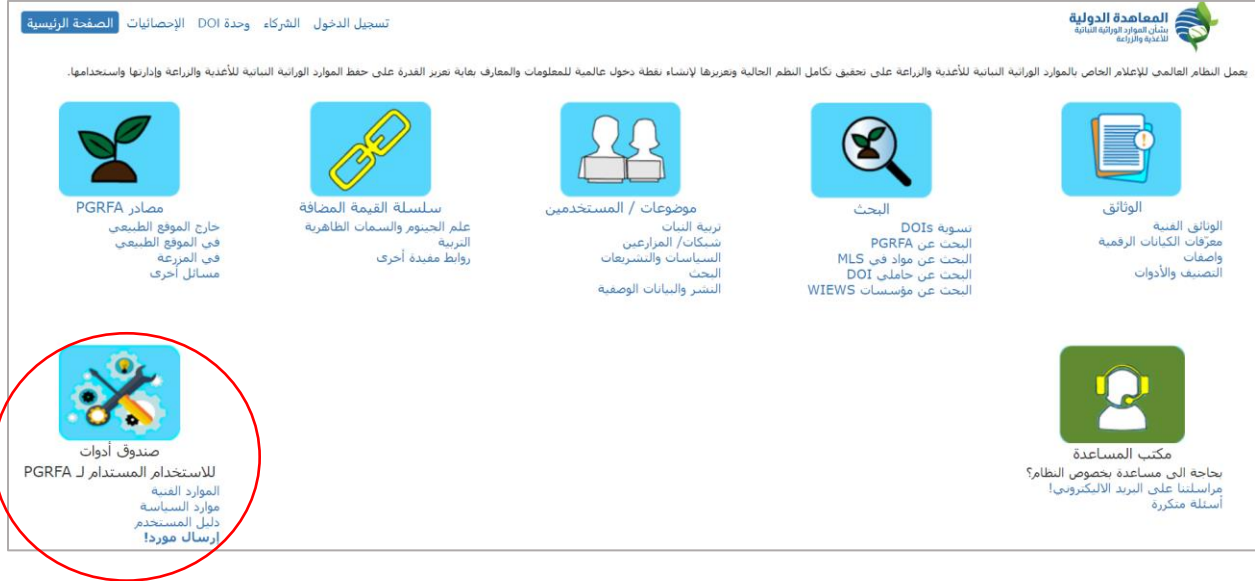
المعاهدة الدولية
بشأن الموارد الوراثية النباتية للأغذية والزراعة

الصفحة الرئيسية الإحصائيات وحدة DOI الشركاء تسجيل الدخول

يعمل النظام العالمي للإعلام الخاص بالموارد الوراثية النباتية للأغذية والزراعة على تحقيق تكامل النظم الحالية وتعزيزها لإنشاء نقطة دخول عالمية للمعلومات والمعارف بغاية تعزيز القدرة على حفظ الموارد الوراثية النباتية للأغذية والزراعة وإدارتها واستخدامها.

الوثائق
الوثائق الفنية
معرّفات الكيانات الرقمية
واصفات
التصنيف والأدوات

البحث
تسوية DOIs
البحث عن PGRFA
البحث عن مواد في MLS
البحث عن حاملي DOI
البحث عن مؤسسات WIEWS

موضوعات / المستخدمين
تربية النبات
شبكات/ المزارعين
السياسات والتشريعات
البحث
النشر والبيانات الوصفية

سلسلة القيمة المضافة
علم الجينوم والسمات الظاهرية
التربية
روابط مفيدة أخرى

مصادر PGRFA
خارج الموقع الطبيعي
في الموقع الطبيعي
في المزرعة
مسائل أخرى

مكتب المساعدة
بحاجة الى مساعدة بخصوص النظام؟
مراسلتنا على البريد الاليكتروني!
أسئلة متكررة

صندوق أدوات
للاستخدام المستدام لـ PGRFA
الموارد الفنية
موارد السياسة
دليل المستخدم
إرسال مورد!